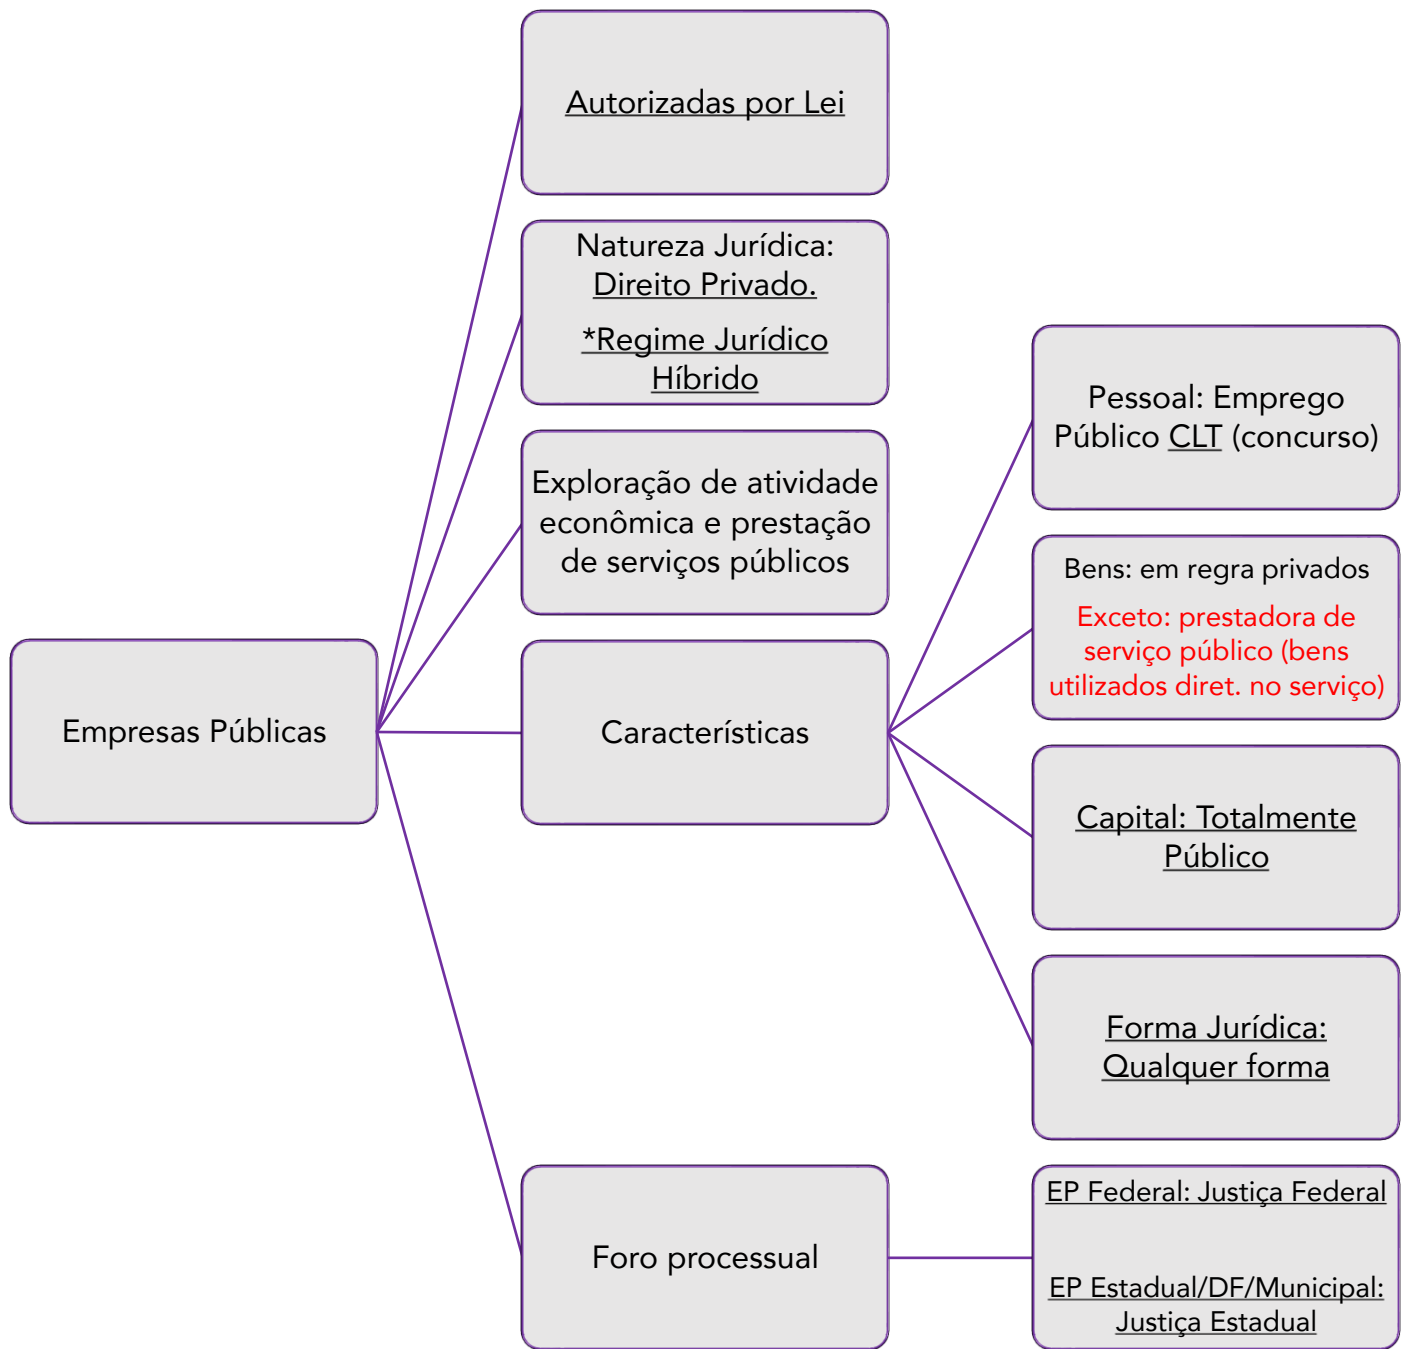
Autorizadas por Lei

Natureza Jurídica: Direito Privado.

*Regime Jurídico Híbrido

Exploração de atividade econômica e prestação de serviços públicos

Empresas Públicas

Características

Pessoal: Emprego Público CLT (concurso)

Bens: em regra privados

Exceto: prestadora de serviço público (bens utilizados diret. no serviço)

Capital: Totalmente Público

Forma Jurídica: Qualquer forma

Foro processual

EP Federal: Justiça Federal

EP Estadual/DF/Municipal: Justiça Estadual